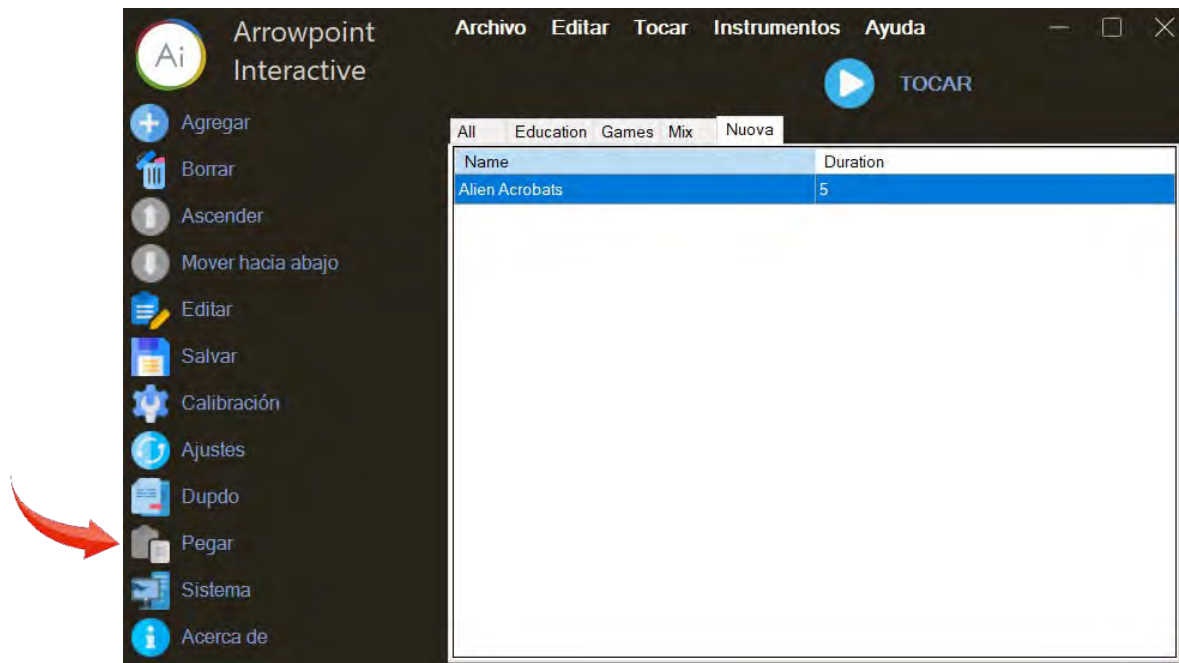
Ai Arrowpoint Interactive

Archivo Editar Tocar Instrumentos Ayuda

TOCAR

Agregar
Borrar
Ascender
Mover hacia abajo
Editar
Salvar
Calibración
Ajustes
Dupdo
Pegar
Sistema
Acerca de

All Education Games Mix Nuova

| Name | Duration |
|---|---|
| Alien Acrobats | 5 |